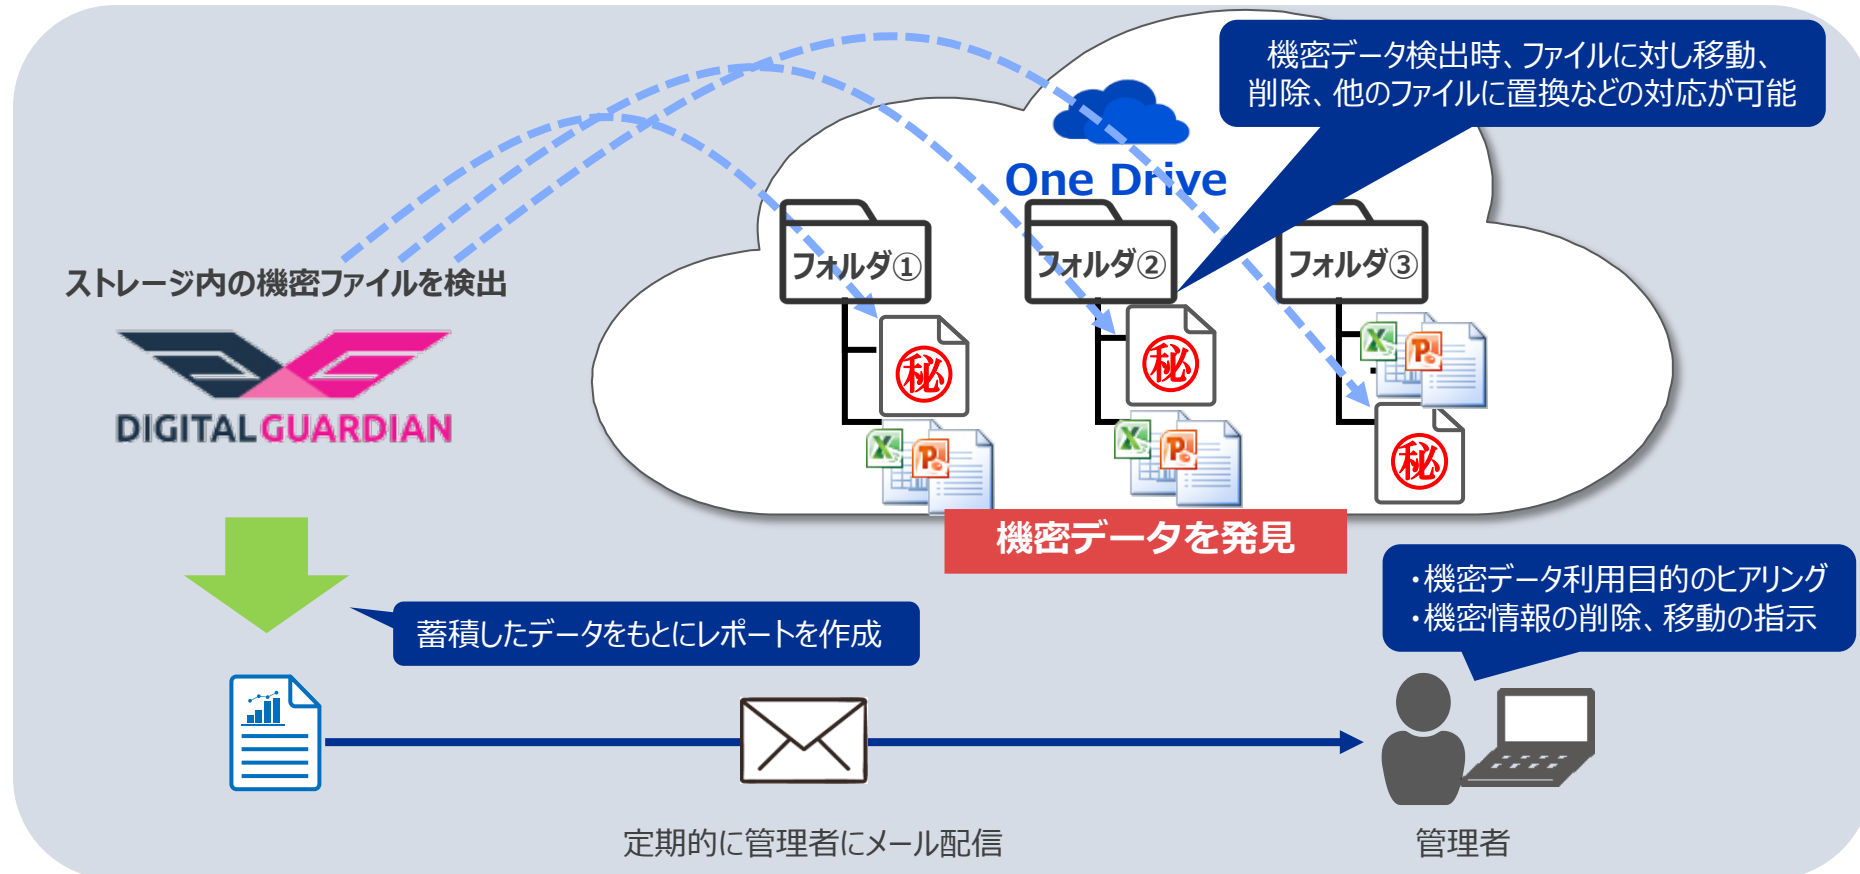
機密データ検出時、ファイルに対し移動、削除、他のファイルに置換などの対応が可能

One Drive

ストレージ内の機密ファイルを検出

DIGITAL GUARDIAN

フォルダ①

フォルダ②

フォルダ③

秘

秘

秘

機密データを発見

蓄積したデータをもとにレポートを作成

・機密データ利用目的のヒアリング
・機密情報の削除、移動の指示

定期的に管理者にメール配信

管理者